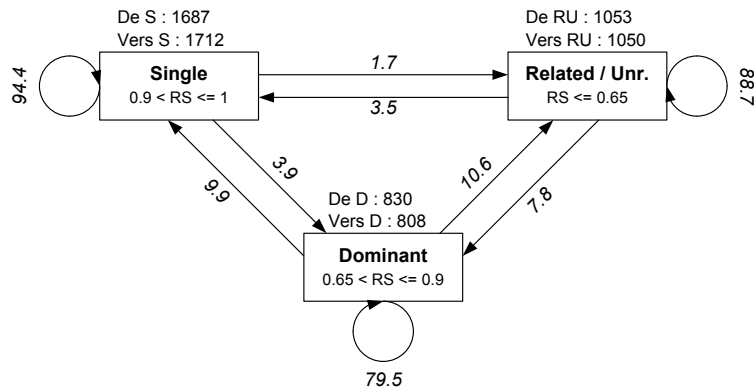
De S : 1687
Vers S : 1712

Single
0.9 < RS <= 1

94.4

1.7

3.5

De RU : 1053
Vers RU : 1050

Related / Unr.
RS <= 0.65

88.7

3.9

9.9

10.6

7.8

De D : 830
Vers D : 808

Dominant
0.65 < RS <= 0.9

79.5